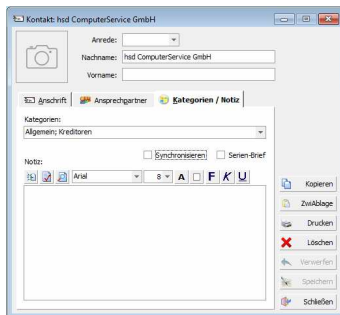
Kontakt: hsd ComputerService GmbH

Anrede:
Nachname: hsd ComputerService GmbH
Vorname:

Anschrift
Ansprechpartner
Kategorien / Notiz

Kategorien:
Allgemein; Kreditoren

Synchronisieren
Serien-Brief

Notiz:
Arial
8
A
F
K
U

Kopieren
ZwiAblage
Drucken
Löschen
Verwerfen
Speichern
Schließen